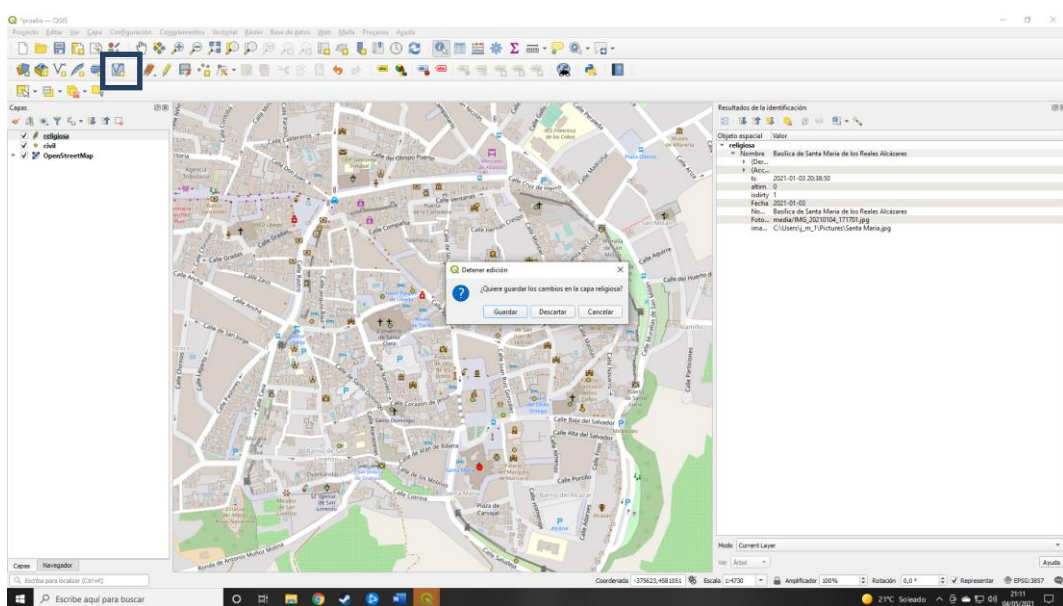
*prueba — QGIS

Proyecto Editar Ver Capa Configuración Complementos Vectorial Ráster Base de datos Web Malla Procesos Ayuda

Capas

religiosa
civil
OpenStreetMap

Capas Navegador

Escriba para localizar (Ctrl+K)

Calle del Olmo Puerto
Calle Cruz de Hierro
Calle Ventanas
Calle Compañía
Calle Gradas
Calle Zarza
Calle Archa
Calle de San Jorge
Calle Lorenzo de Jesús
Calle Baja del Salvador
Calle Alta del Salvador
Calle Cotorra
Calle Madrid
Calle Aguarre
Calle Particiones
Calle de los Molinos
Calle Ronda de Antonio Muñoz Molina
Calle Sagunto
Plaza de Carvajal
Santa María

Detener edición

¿Quiere guardar los cambios en la capa religiosa?

Guardar Descartar Cancelar

Resultados de la identificación

| Objeto espacial | Valor |
|---|---|
| religiosa | |
| Nombre | Basilica de Santa Maria de los Reales Alcázares |
| (Der... | |
| (Acc... | |
| ts | 2021-01-03 20:38:50 |
| altim | 0 |
| isdirty | 1 |
| Fecha | 2021-01-03 |
| No... | Basilica de Santa Maria de los Reales Alcázares |
| Foto... | media/IMG_20210104_171701.jpg |
| ima... | C:\Users\j_m_1\Pictures\Santa Maria.jpg |

Modo Current Layer
Ver Árbol
Ayuda

Coordenada -375623,4581051 Escala 1:4730 Amplificador 100% Rotación 0,0 ° Representar EPSG:3857

Escribe aquí para buscar

21°C Soleado 21:11 04/01/2021